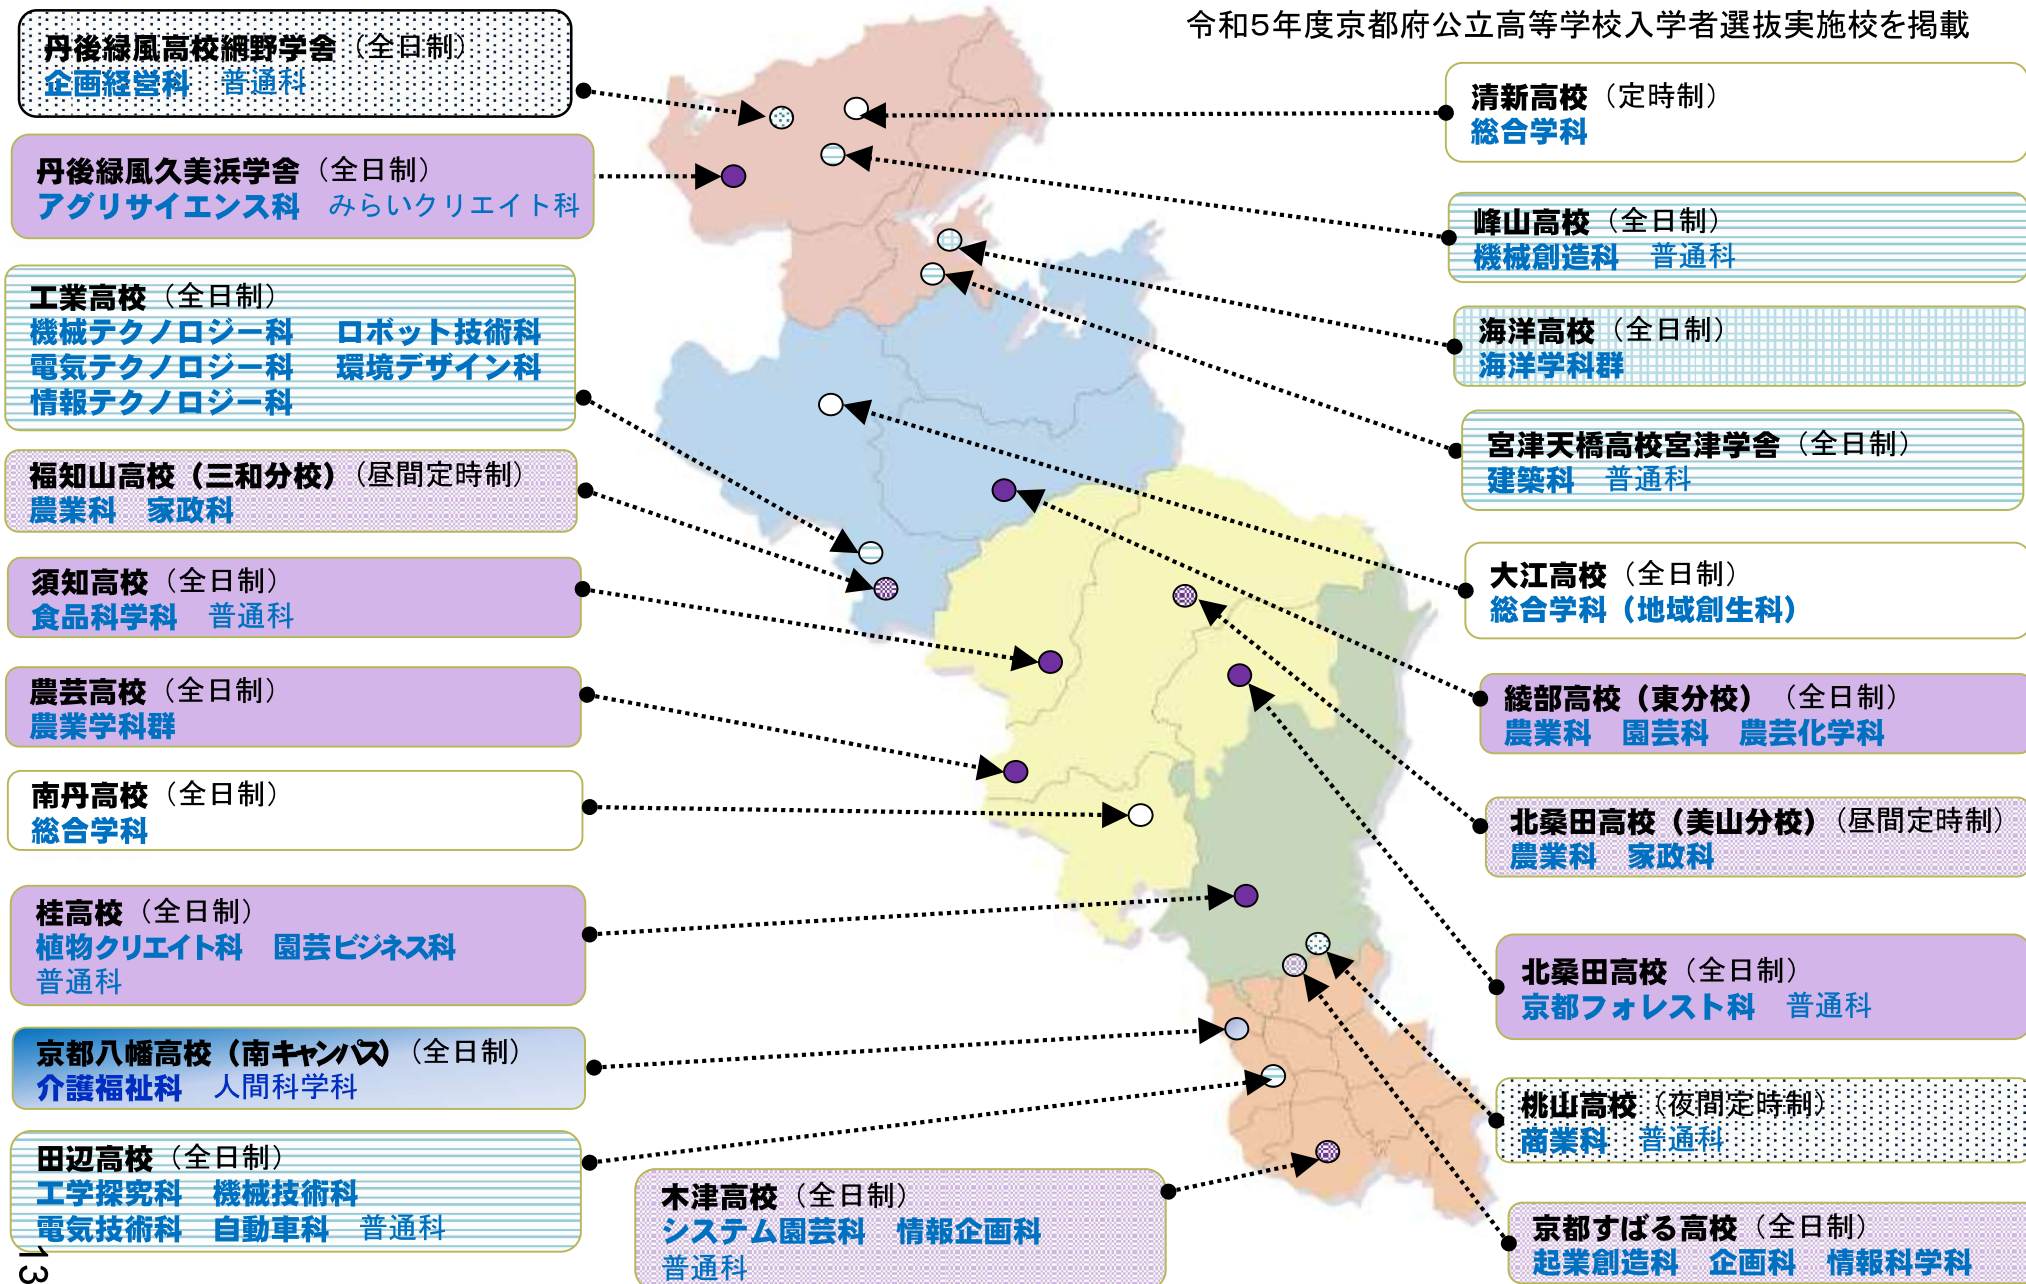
令和5年度京都府公立高等学校入学者選抜実施校を掲載

丹後緑風高校網野学舎（全日制）
企画経営科　普通科

丹後緑風久美浜学舎（全日制）
アグリサイエンス科　みらいクリエイト科

工業高校（全日制）
機械テクノロジー科　ロボット技術科
電気テクノロジー科　環境デザイン科
情報テクノロジー科

福知山高校（三和分校）（昼間定時制）
農業科　家政科

須知高校（全日制）
食品科学科　普通科

農芸高校（全日制）
農業学科群

南丹高校（全日制）
総合学科

桂高校（全日制）
植物クリエイト科　園芸ビジネス科
普通科

京都八幡高校（南キャンパス）（全日制）
介護福祉科　人間科学科

田辺高校（全日制）
工学探究科　機械技術科
電気技術科　自動車科　普通科

木津高校（全日制）
システム園芸科　情報企画科
普通科

清新高校（定時制）
総合学科

峰山高校（全日制）
機械創造科　普通科

海洋高校（全日制）
海洋学科群

宮津天橋高校宮津学舎（全日制）
建築科　普通科

大江高校（全日制）
総合学科（地域創生科）

綾部高校（東分校）（全日制）
農業科　園芸科　農芸化学科

北桑田高校（美山分校）（昼間定時制）
農業科　家政科

北桑田高校（全日制）
京都フォレスト科　普通科

桃山高校（夜間定時制）
商業科　普通科

京都すばる高校（全日制）
起業創造科　企画科　情報科学科

13